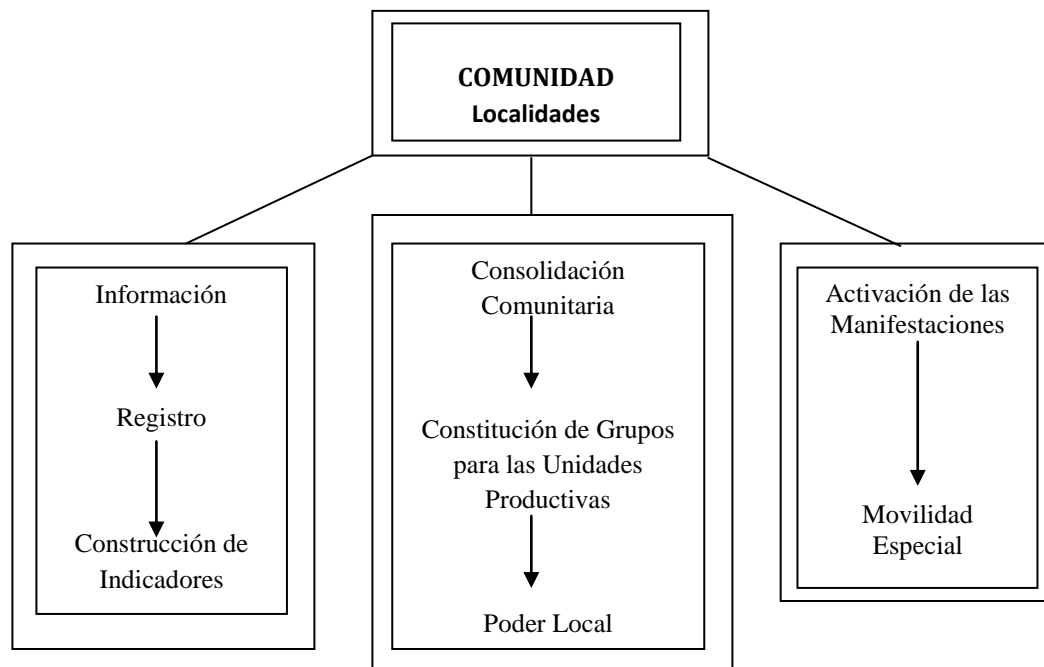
COMUNIDAD
Localidades

Información

Registro

Construcción de Indicadores

Consolidación Comunitaria

Constitución de Grupos para las Unidades Productivas

Poder Local

Activación de las Manifestaciones

Movilidad Especial